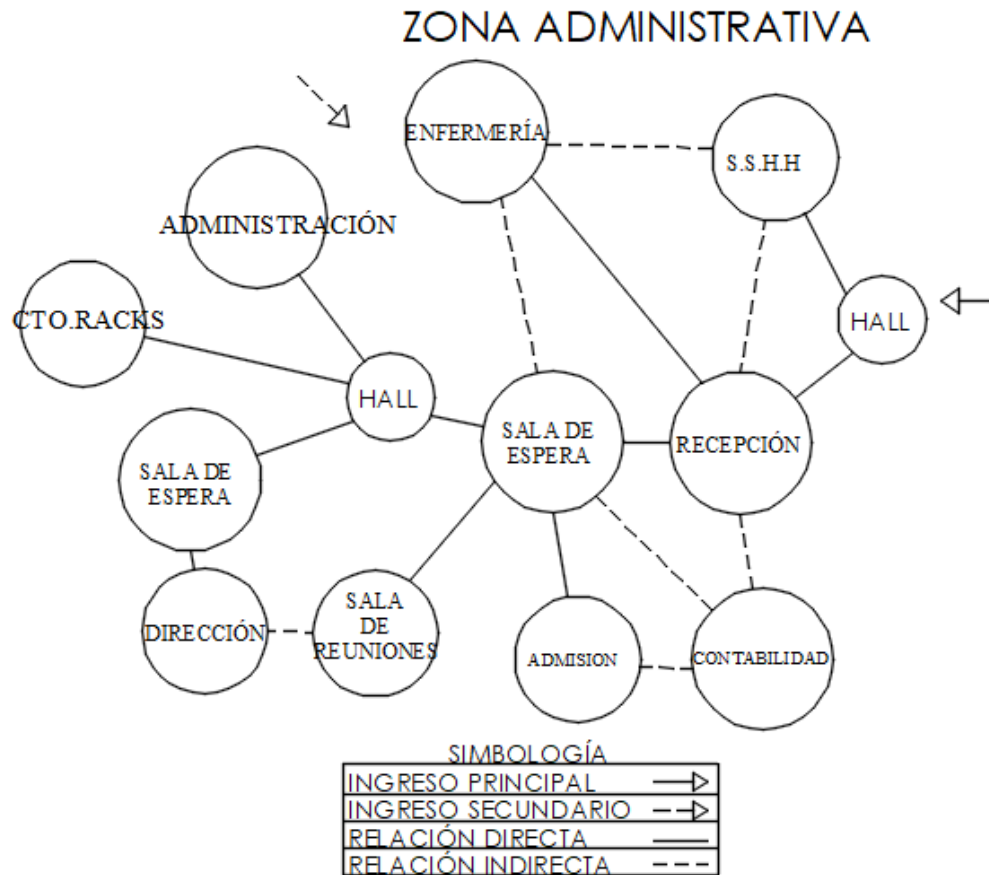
ZONA ADMINISTRATIVA

ENFERMERÍA

S.S.H.H

ADMINISTRACIÓN

CTO.RACKS

HALL

HALL

SALA DE ESPERA

RECEPCIÓN

SALA DE ESPERA

DIRECCIÓN

SALA DE REUNIONES

ADMISION

CONTABILIDAD

SIMBOLOGÍA

| | |
|---|---|
| INGRESO PRINCIPAL | ⟶▷ |
| INGRESO SECUNDARIO | - -▷ |
| RELACIÓN DIRECTA | —— |
| RELACIÓN INDIRECTA | - - - |